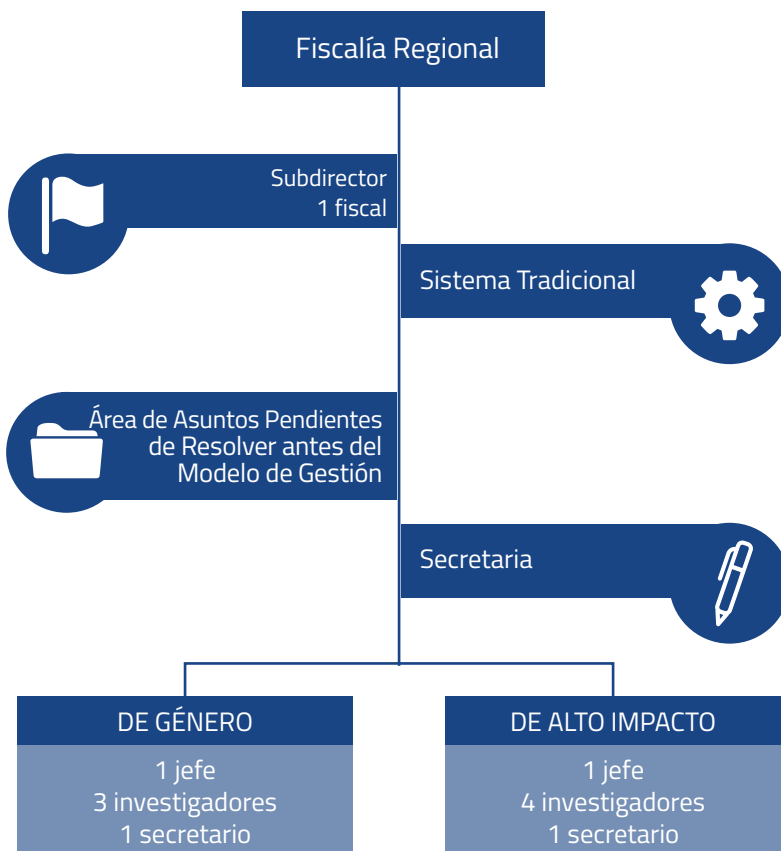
Fiscalía Regional

Subdirector
1 fiscal

Sistema Tradicional

Área de Asuntos Pendientes de Resolver antes del Modelo de Gestión

Secretaria

DE GÉNERO

1 jefe
3 investigadores
1 secretario

DE ALTO IMPACTO

1 jefe
4 investigadores
1 secretario